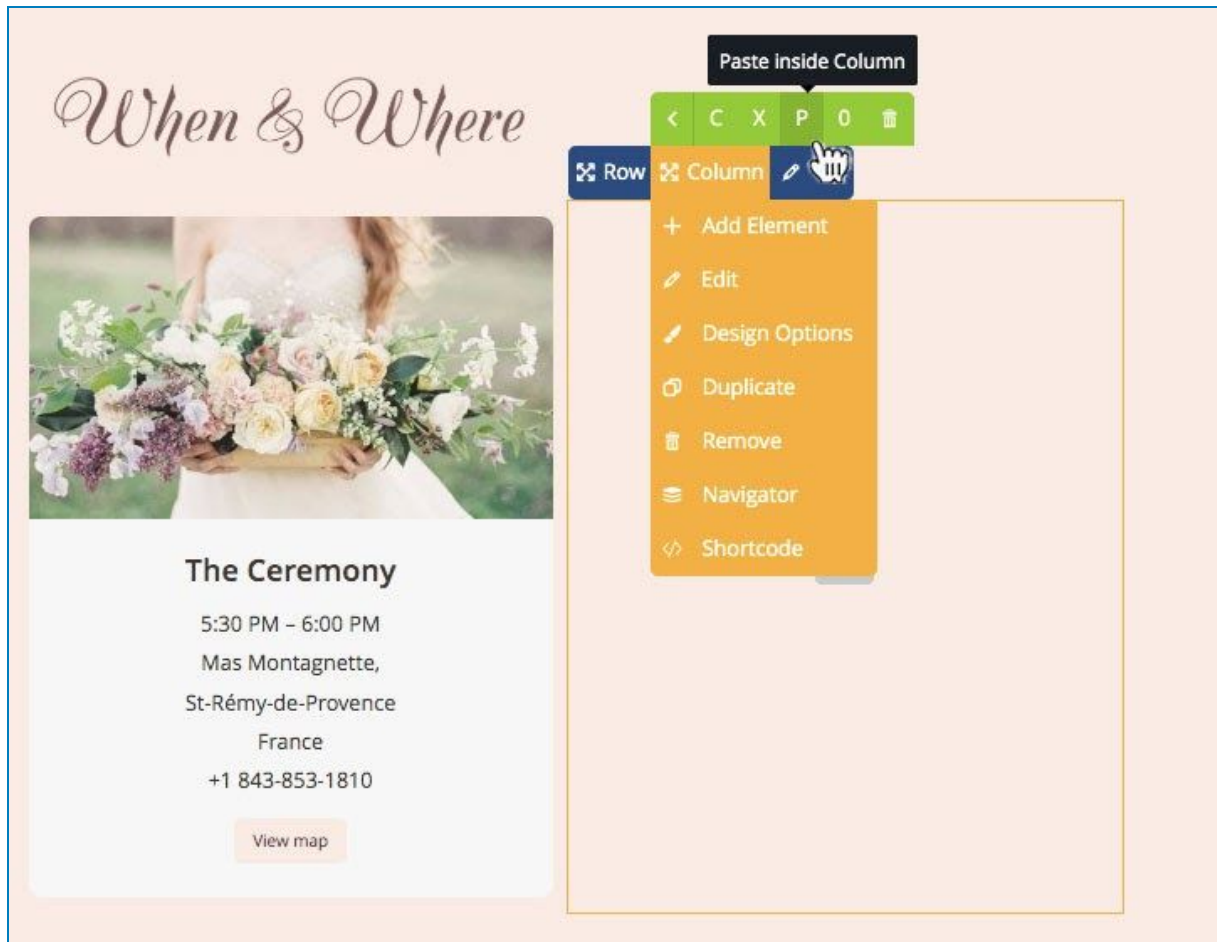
When & Where

Paste inside Column

< C X P 0

Row Column

Add Element
Edit
Design Options
Duplicate
Remove
Navigator
Shortcode

The Ceremony

5:30 PM – 6:00 PM
Mas Montagnette,
St-Rémy-de-Provence
France
+1 843-853-1810

View map